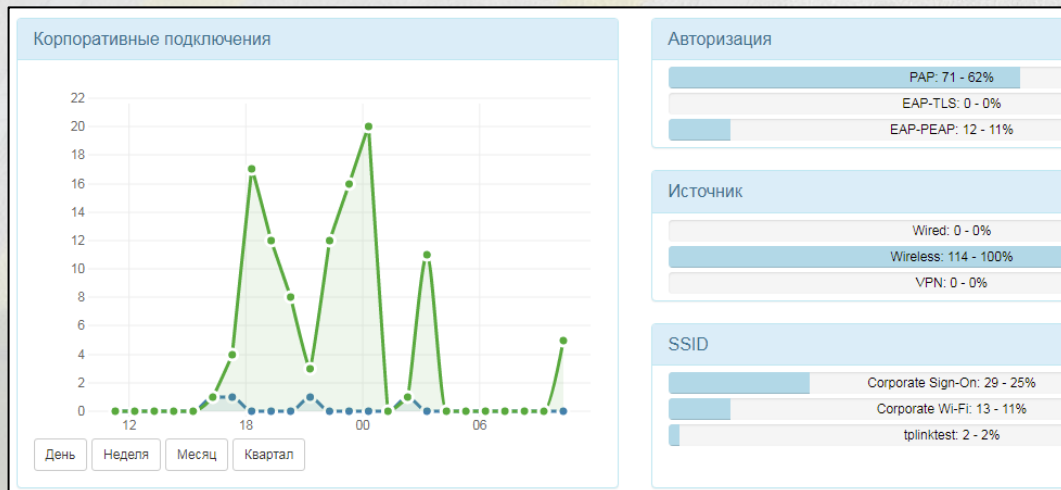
Корпоративные подключения

22
20
18
16
14
12
10
8
6
4
2
0

12
18
00
06

День
Неделя
Месяц
Квартал

Авторизация

PAP: 71 - 62%
EAP-TLS: 0 - 0%
EAP-PEAP: 12 - 11%

Источник

Wired: 0 - 0%
Wireless: 114 - 100%
VPN: 0 - 0%

SSID

Corporate Sign-On: 29 - 25%
Corporate Wi-Fi: 13 - 11%
tplinktest: 2 - 2%